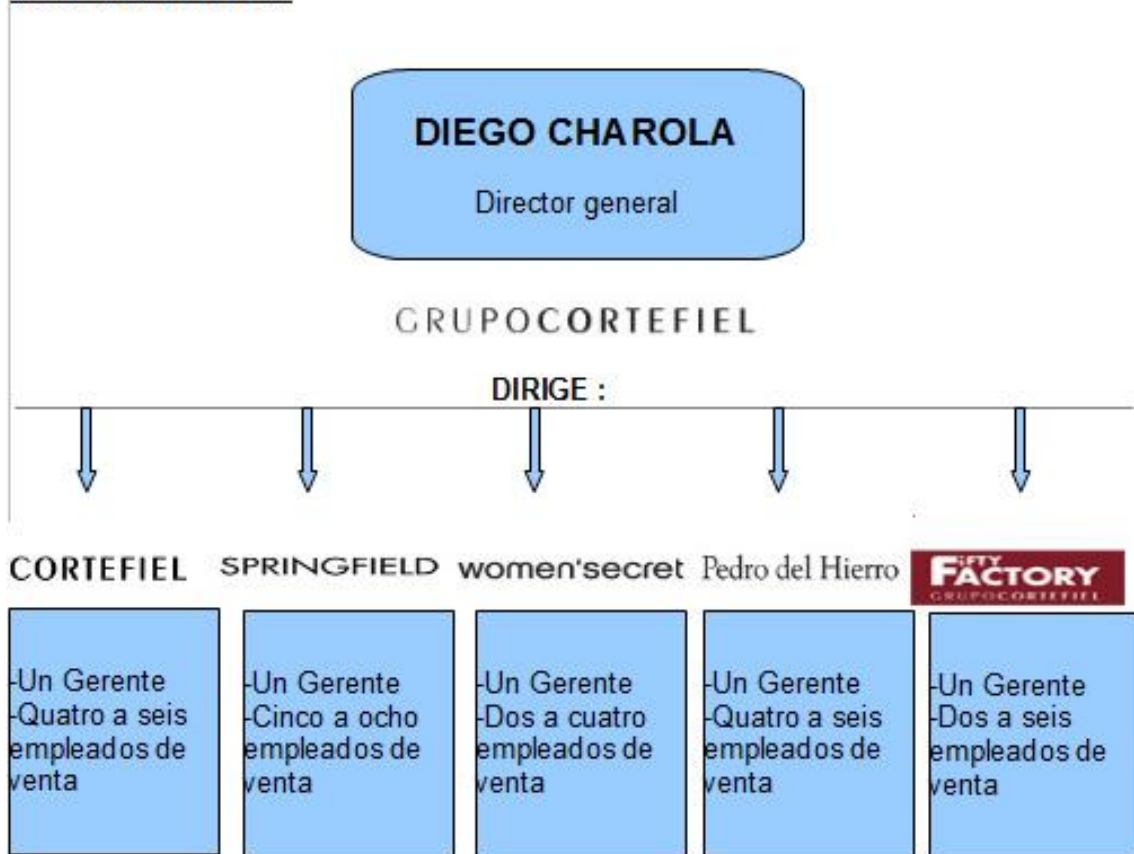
DIEGO CHAROLA

Director general

GRUPOCORTEFIEL

DIRIGE :

CORTEFIEL

SPRINGFIELD

women'secret

Pedro del Hierro

FIFTY FACTORY
GRUPOCORTEFIEL

-Un Gerente
-Quatro a seis empleados de venta

-Un Gerente
-Cinco a ocho empleados de venta

-Un Gerente
-Dos a cuatro empleados de venta

-Un Gerente
-Quatro a seis empleados de venta

-Un Gerente
-Dos a seis empleados de venta